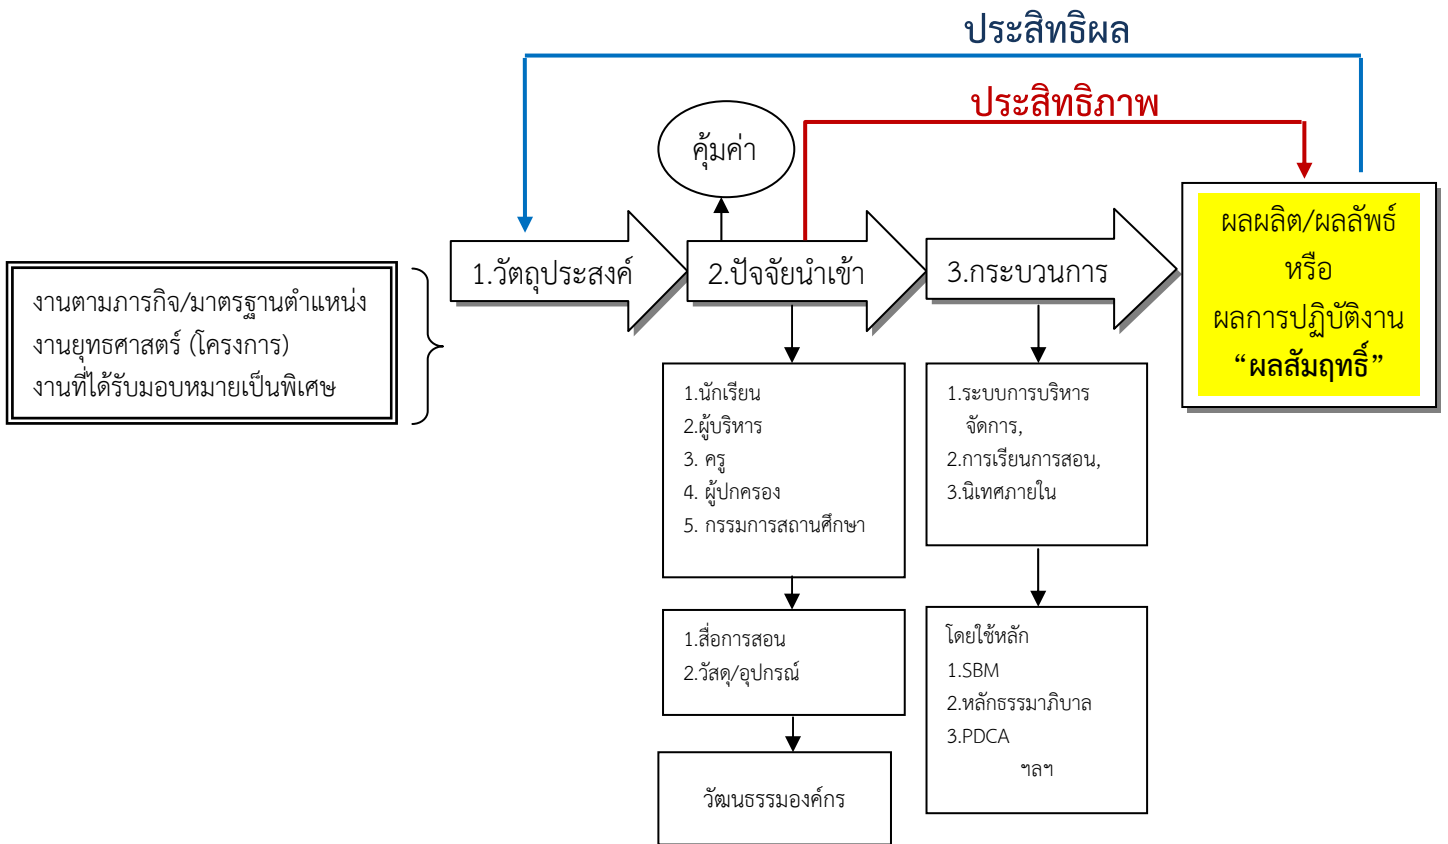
ประสิทธิผล

ประสิทธิภาพ

คุ้มค่า

งานตามภารกิจ/มาตรฐานตำแหน่ง
งานยุทธศาสตร์ (โครงการ)
งานที่ได้รับมอบหมายเป็นพิเศษ

1.วัตถุประสงค์

2.ปัจจัยนำเข้า

3.กระบวนการ

ผลผลิต/ผลลัพธ์
หรือ
ผลการปฏิบัติงาน
"ผลสัมฤทธิ์"

1.นักเรียน
2.ผู้บริหาร
3. ครู
4. ผู้ปกครอง
5. กรรมการสถานศึกษา

1.สื่อการสอน
2.วัสดุ/อุปกรณ์

วัฒนธรรมองค์กร

1.ระบบการบริหาร จัดการ,
2.การเรียนการสอน,
3.นิเทศภายใน

โดยใช้หลัก
1.SBM
2.หลักธรรมาภิบาล
3.PDCA
ฯลฯ